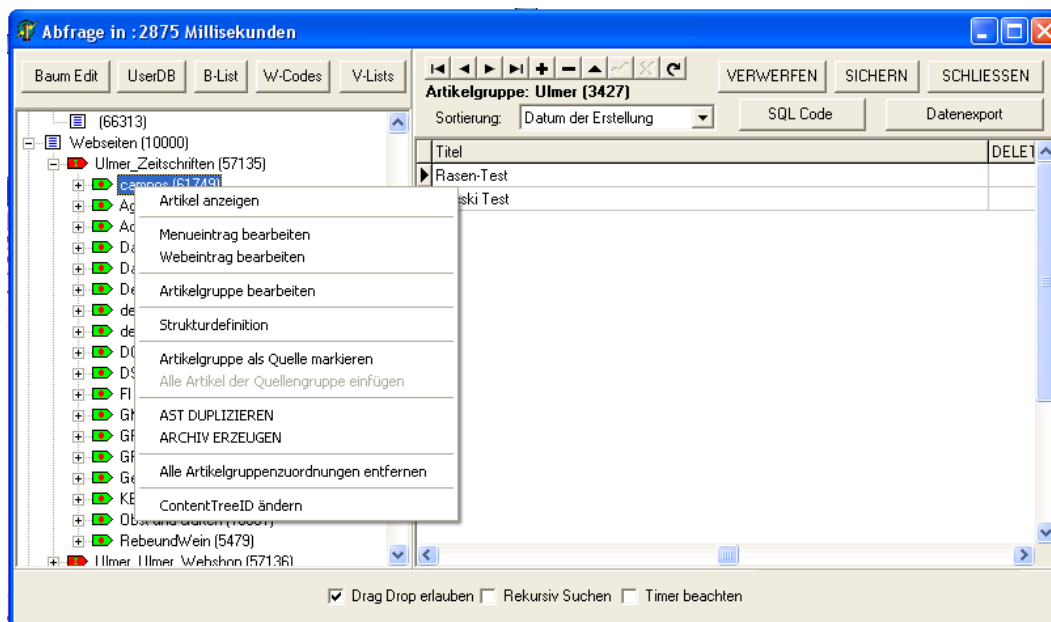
Abfrage in :2875 Millisekunden

Baum Edit UserDB B-List W-Codes V-Lists

VERWERFEN SICHERN SCHLIESSEN

Artikelgruppe: Ulmer (3427)

Sortierung: Datum der Erstellung

SQL Code Datenexport

(66313)
Webseiten (10000)
Ulmer_Zeitschriften (57135)
campos (61749)
Ag
Ac
Da
Da
De
de
de
DC
DS
Fl
Gl
GI
GI
Ge
KE
Obst und Garten (10061)
RebeundWein (5479)
Ulmer_Ulmer_Webshop (57136)

Artikel anzeigen
Menueintrag bearbeiten
Webeintrag bearbeiten
Artikelgruppe bearbeiten
Strukturdefinition
Artikelgruppe als Quelle markieren
Alle Artikel der Quellengruppe einfügen
AST DUPLIZIEREN
ARCHIV ERZEUGEN
Alle Artikelgruppenzuordnungen entfernen
ContentTreeID ändern

| Titel | DELET |
|---|---|
| Rasen-Test | |
| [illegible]ski Test | |

Drag Drop erlauben Rekursiv Suchen Timer beachten